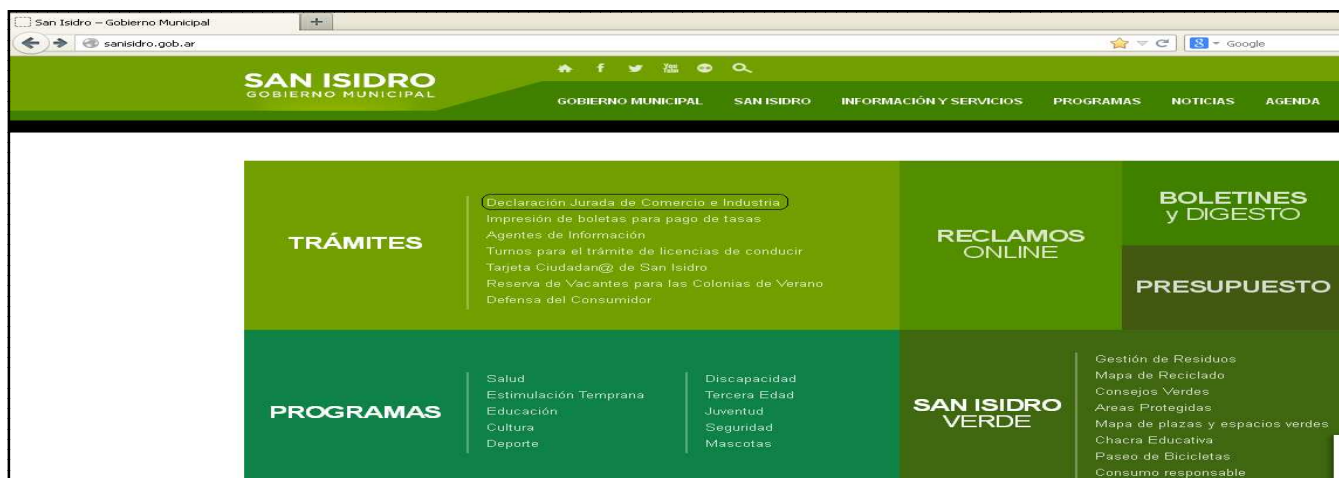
San Isidro – Gobierno Municipal

sanisidro.gob.ar

Google

SAN ISIDRO
GOBIERNO MUNICIPAL

GOBIERNO MUNICIPAL SAN ISIDRO INFORMACIÓN Y SERVICIOS PROGRAMAS NOTICIAS AGENDA

TRÁMITES

Declaración Jurada de Comercio e Industria
Impresión de boletas para pago de tasas
Agentes de Información
Turnos para el trámite de licencias de conducir
Tarjeta Ciudadan@ de San Isidro
Reserva de Vacantes para las Colonias de Verano
Defensa del Consumidor

RECLAMOS ONLINE

BOLETINES y DIGESTO

PRESUPUESTO

PROGRAMAS

Salud
Estimulación Temprana
Educación
Cultura
Deporte

Discapacidad
Tercera Edad
Juventud
Seguridad
Mascotas

SAN ISIDRO VERDE

Gestión de Residuos
Mapa de Reciclado
Consejos Verdes
Areas Protegidas
Mapa de plazas y espacios verdes
Chacra Educativa
Paseo de Bicicletas
Consumo responsable